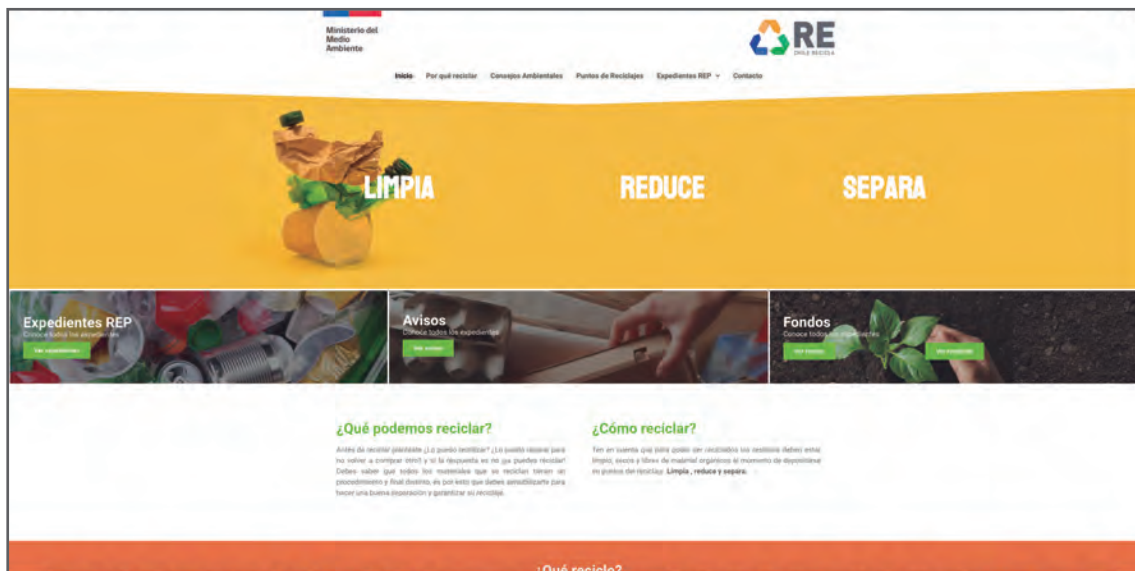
Ministerio del Medio Ambiente

RE
CHILE RECICLA

Inicio Por qué reciclar Consejos Ambientales Puntos de Reciclajes Expedientes REP Contacto

LIMPIA REDUCE SEPARA

Expedientes REP
Conoce todos los expedientes
Ver expedientes

Avisos
Conoce todos los expedientes
Ver avisos

Fondos
Conoce todos los expedientes
Ver fondos Ver iniciativas

¿Qué podemos reciclar?
Antes de reciclar pregúntate ¿Lo puedo reutilizar? ¿Lo puedo reparar para no volver a comprar otro? y si la respuesta es no ¡ya puedes reciclar! Debes saber que todos los materiales que se reciclan tienen un procedimiento y final distinto, es por esto que debes sensibilizarte para hacer una buena separación y garantizar su reciclaje.

¿Cómo reciclar?
Ten en cuenta que para poder ser reciclados los residuos deben estar limpios, secos y libres de material orgánico al momento de depositarlos en puntos de reciclaje. Limpia , reduce y separa.

¿Qué reciclo?